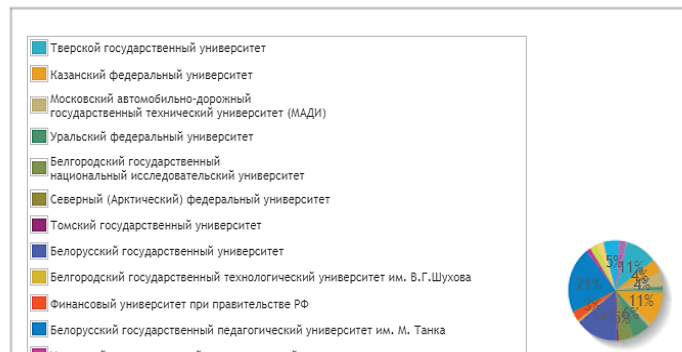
Тверской государственный университет

Казанский федеральный университет

Московский автомобильно-дорожный государственный технический университет (МАДИ)

Уральский федеральный университет

Белгородский государственный национальный исследовательский университет

Северный (Арктический) федеральный университет

Томский государственный университет

Белорусский государственный университет

Белгородский государственный технологический университет им. В.Г.Шухова

Финансовый университет при правительстве РФ

Белорусский государственный педагогический университет им. М. Танка

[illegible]

5%
11%
4%
4%
11%
21%
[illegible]
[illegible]